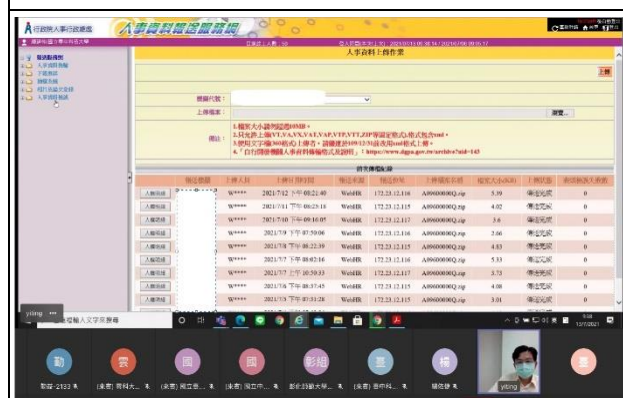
行政院人事行政總處 人事資料報送服務網

人事資料上傳作業

上傳

機關代號：

上傳檔案：

瀏覽...

備註：

1.檔案大小請勿超過50MB。
2.只允許上傳VT,VA,VX,VAT,VAP,VTP,VTT,ZIP等副檔名格式(包含xml。
3.使用文字檔(360格式)上傳者，請儘速於109/12/31前改用xml格式上傳。
4.「自行開發機關人事資料檔報送格式說明」: https://www.dgpa.gov.tw/archive?uid=143

最近傳檔紀錄

| | 機關名稱 | 上傳人員 | 上傳日期時間 | 傳送來源 | 傳送位址 | 上傳檔案名稱 | 檔案大小(KB) | 上傳狀態 | 資料檢核失敗數 |
|---|---|---|---|---|---|---|---|---|---|
| 人資明細 | | W**** | 2021/7/12 下午 03:21:40 | WebHR | 172.23.12.116 | A0900000Q.zip | 5.39 | 傳送完成 | 0 |
| 人資明細 | | W**** | 2021/7/11 下午 06:23:18 | WebHR | 172.23.12.115 | A0900000Q.zip | 4.02 | 傳送完成 | 0 |
| 人資明細 | | W**** | 2021/7/10 下午 09:10:05 | WebHR | 172.23.12.117 | A0900000Q.zip | 3.6 | 傳送完成 | 0 |
| 人資明細 | | W**** | 2021/7/9 下午 07:59:06 | WebHR | 172.23.12.115 | A0900000Q.zip | 2.66 | 傳送完成 | 0 |
| 人資明細 | | W**** | 2021/7/8 下午 08:22:39 | WebHR | 172.23.12.115 | A0900000Q.zip | 4.83 | 傳送完成 | 0 |
| 人資明細 | | W**** | 2021/7/8 下午 08:02:16 | WebHR | 172.23.12.116 | A0900000Q.zip | 5.33 | 傳送完成 | 0 |
| 人資明細 | | W**** | 2021/7/7 上午 10:50:33 | WebHR | 172.23.12.117 | A0900000Q.zip | 3.73 | 傳送完成 | 0 |
| 人資明細 | | W**** | 2021/7/5 下午 08:37:45 | WebHR | 172.23.12.115 | A0900000Q.zip | 4.08 | 傳送完成 | 0 |
| 人資明細 | | W**** | 2021/7/3 下午 07:31:28 | WebHR | 172.23.12.115 | A0900000Q.zip | 3.01 | 傳送完成 | 0 |

yiting

勤 雲 國 國 彰治 臺 楊

yiting